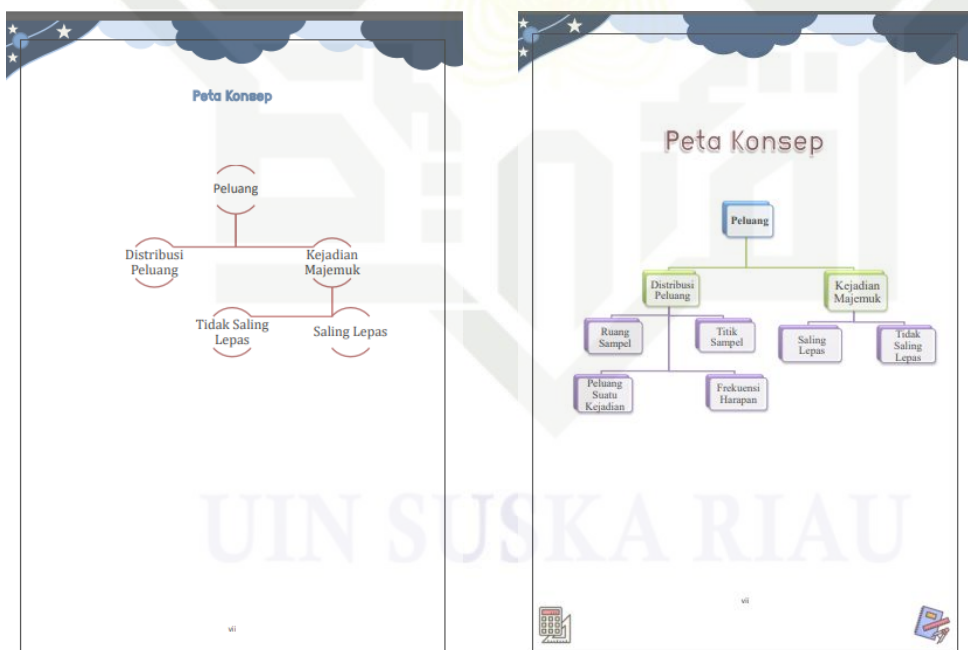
Peta Konsep

Peluang

Distribusi Peluang

Kejadian Majemuk

Tidak Saling Lepas

Saling Lepas

vii

Peta Konsep

Peluang

Distribusi Peluang

Kejadian Majemuk

Ruang Sampel

Titik Sampel

Saling Lepas

Tidak Saling Lepas

Peluang Suatu Kejadian

Frekuensi Harapan

vii

UIN SUSKA RIAU